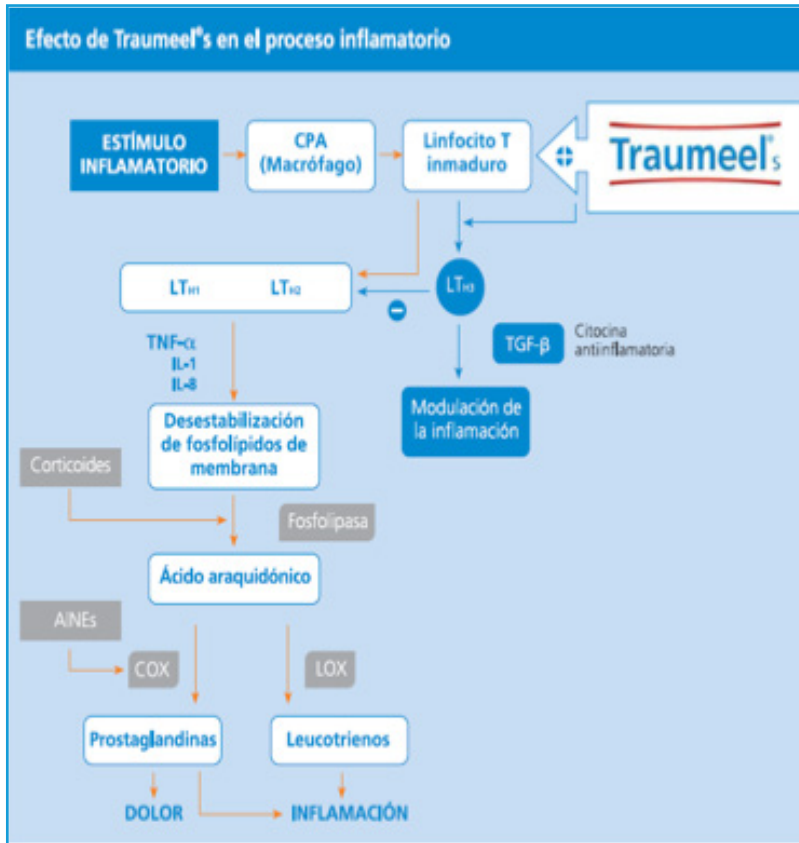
Efecto de Traumeel®s en el proceso inflamatorio

ESTÍMULO INFLAMATORIO

CPA (Macrófago)

Linfocito T inmaduro

Traumeel®s

$LT_{H1}$ $LT_{H2}$

$LT_{H3}$

TGF-β

Citocina antiinflamatoria

TNF-α
IL-1
IL-8

Modulación de la inflamación

Desestabilización de fosfolípidos de membrana

Corticoides

Fosfolipasa

Ácido araquidónico

AINEs

COX

LOX

Prostaglandinas

Leucotrienos

DOLOR

INFLAMACIÓN